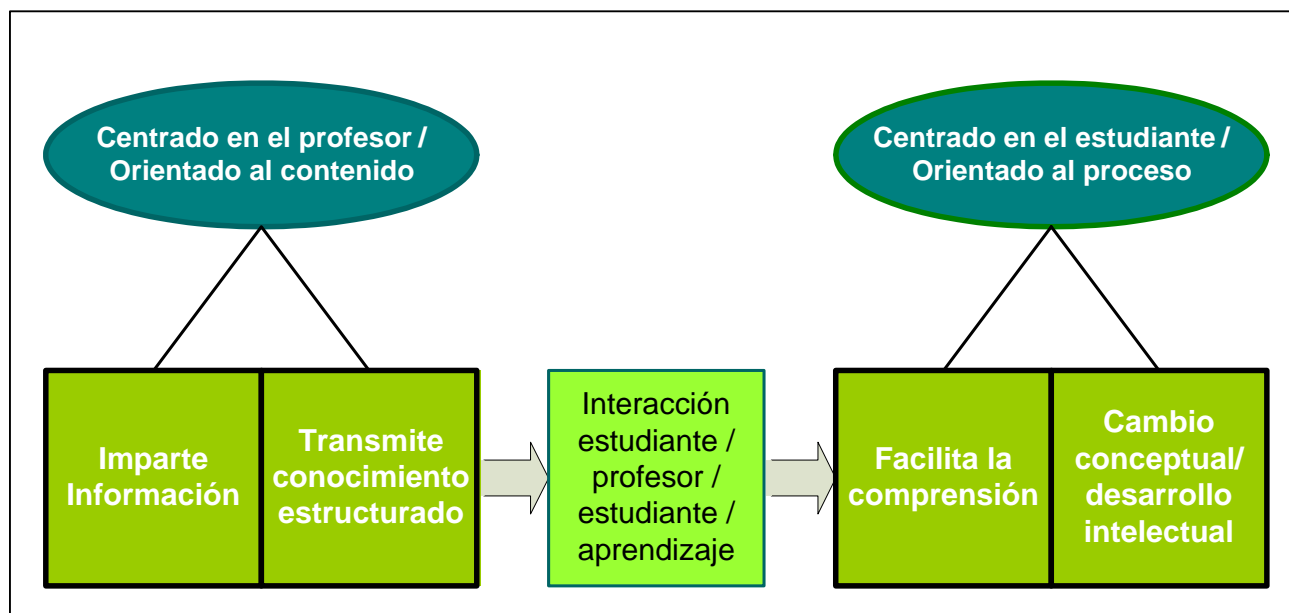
Centrado en el profesor / Orientado al contenido

Centrado en el estudiante / Orientado al proceso

Imparte Información

Transmite conocimiento estructurado

Interacción estudiante / profesor / estudiante / aprendizaje

Facilita la comprensión

Cambio conceptual/ desarrollo intelectual